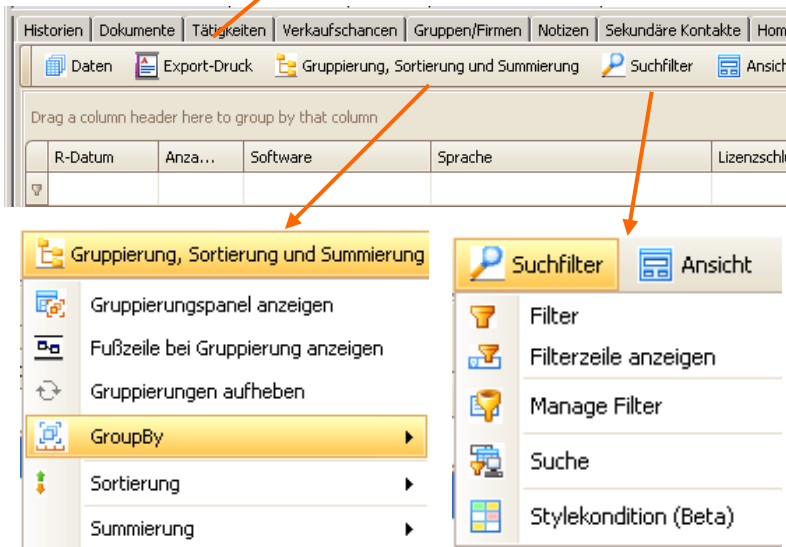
Historien | Dokumente | Tätigkeiten | Verkaufschancen | Gruppen/Firmen | Notizen | Sekundäre Kontakte | Hom

Daten Export-Druck Gruppierung, Sortierung und Summierung Suchfilter Ansich

Drag a column header here to group by that column

| R-Datum | Anza... | Software | Sprache | Lizenzschl |
|---|---|---|---|---|
| | | | | |

Gruppierung, Sortierung und Summierung

Gruppierungspanel anzeigen

Fußzeile bei Gruppierung anzeigen

Gruppierungen aufheben

GroupBy

Sortierung

Summierung

Suchfilter Ansicht

Filter

Filterzeile anzeigen

Manage Filter

Suche

Stylekondition (Beta)